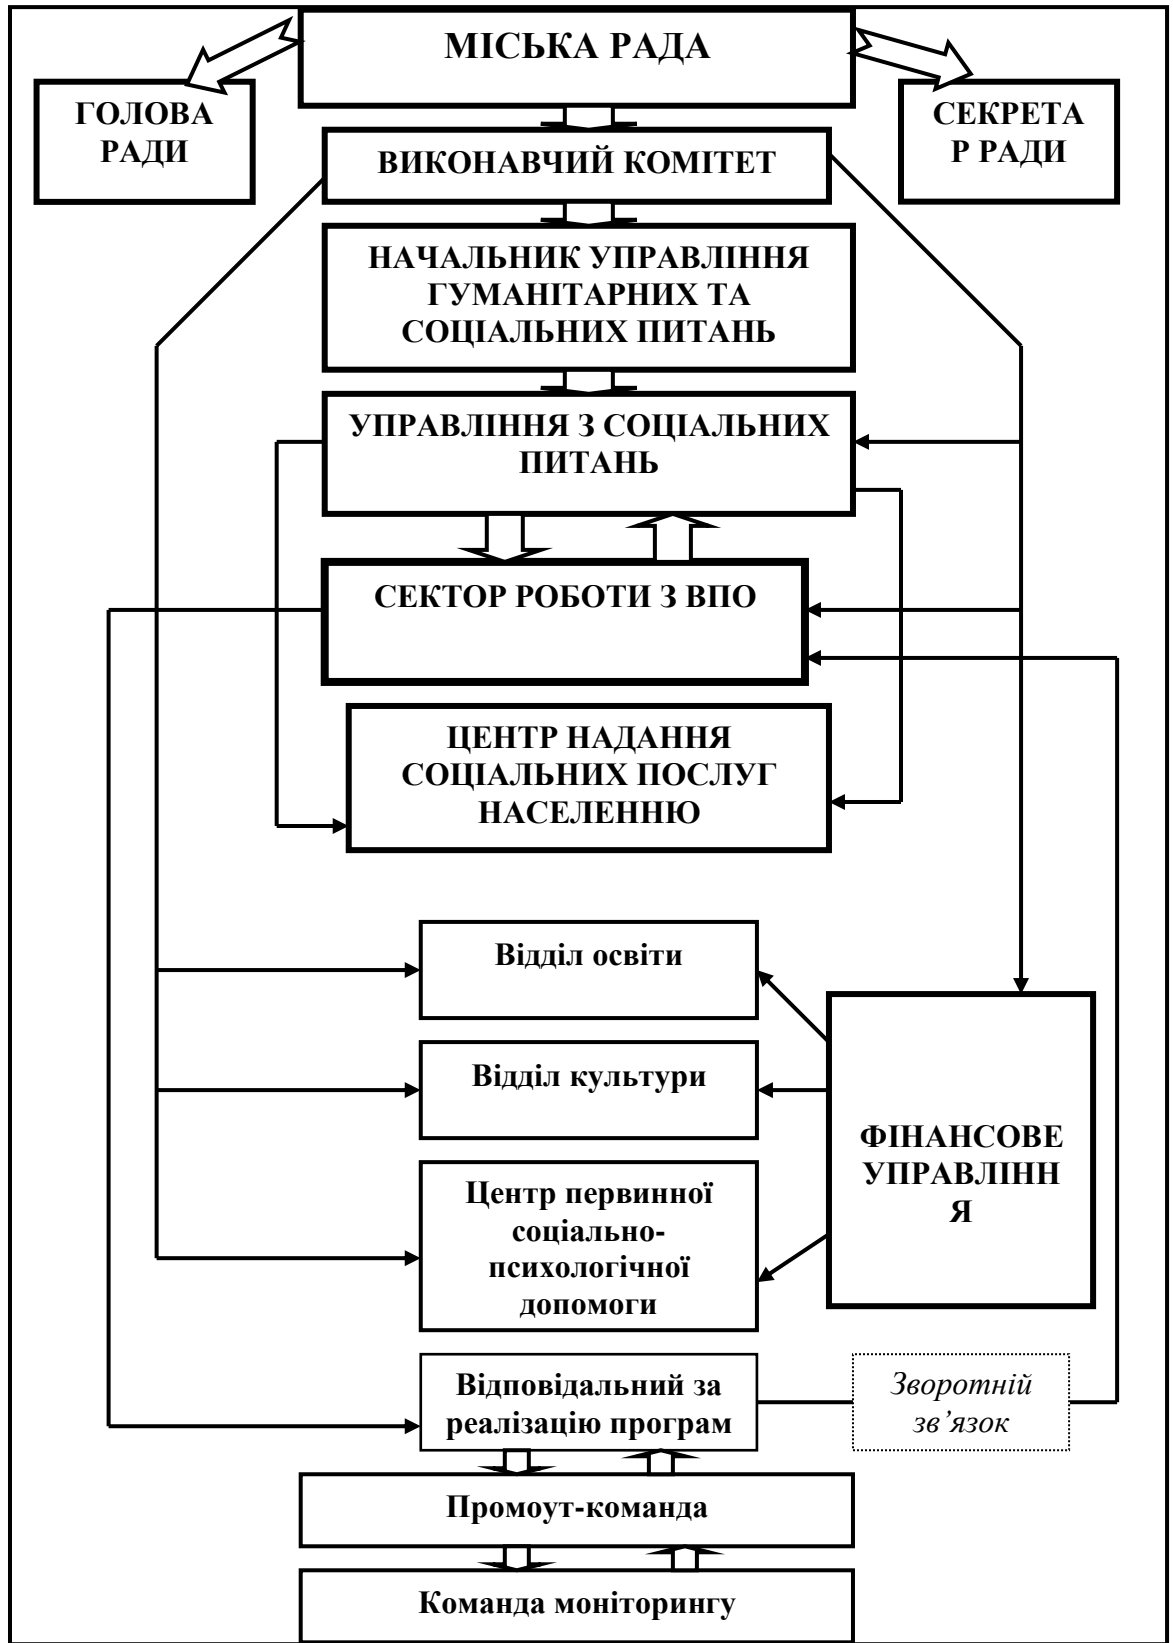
МІСЬКА РАДА

ГОЛОВА РАДИ

СЕКРЕТАР РАДИ

ВИКОНАВЧИЙ КОМІТЕТ

НАЧАЛЬНИК УПРАВЛІННЯ ГУМАНІТАРНИХ ТА СОЦІАЛЬНИХ ПИТАНЬ

УПРАВЛІННЯ З СОЦІАЛЬНИХ ПИТАНЬ

СЕКТОР РОБОТИ З ВПО

ЦЕНТР НАДАННЯ СОЦІАЛЬНИХ ПОСЛУГ НАСЕЛЕННЮ

Відділ освіти

Відділ культури

Центр первинної соціально-психологічної допомоги

ФІНАНСОВЕ УПРАВЛІННЯ

Відповідальний за реалізацію програм

Зворотній зв’язок

Промоут-команда

Команда моніторингу